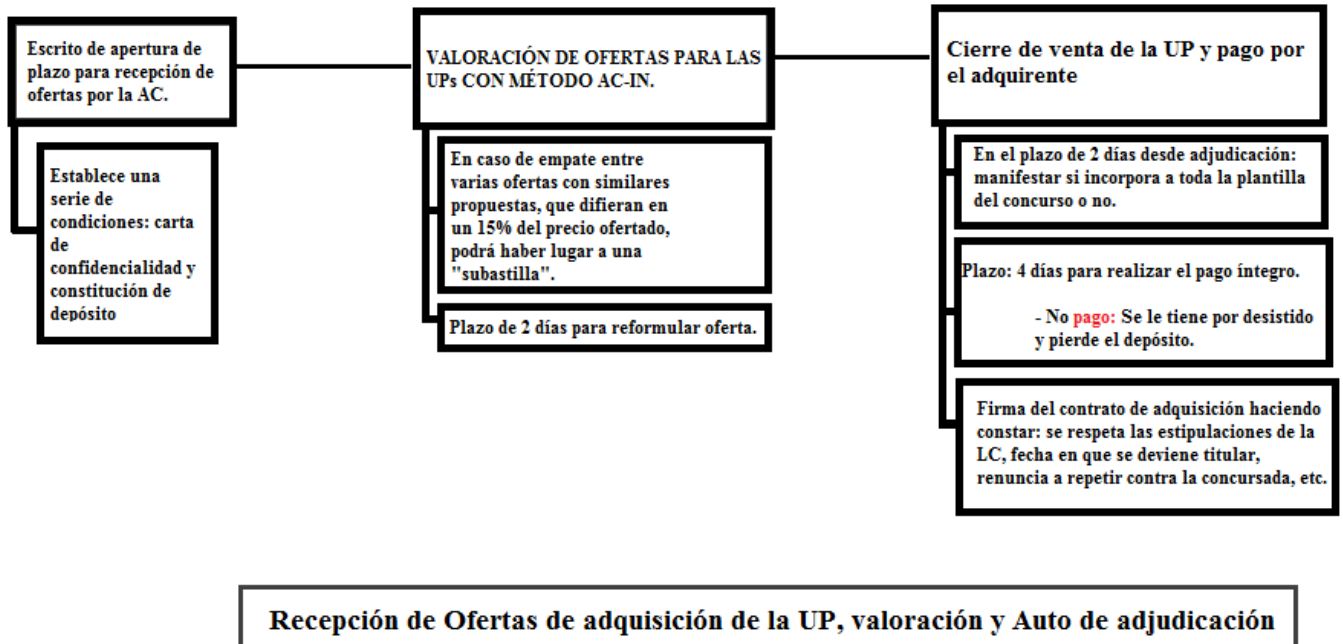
Escrito de apertura de plazo para recepción de ofertas por la AC.

Establece una serie de condiciones: carta de confidencialidad y constitución de depósito

VALORACIÓN DE OFERTAS PARA LAS UPs CON MÉTODO AC-IN.

En caso de empate entre varias ofertas con similares propuestas, que difieran en un 15% del precio ofertado, podrá haber lugar a una "subastilla".

Plazo de 2 días para reformular oferta.

Cierre de venta de la UP y pago por el adquirente

En el plazo de 2 días desde adjudicación: manifestar si incorpora a toda la plantilla del concurso o no.

Plazo: 4 días para realizar el pago íntegro.

- No pago: Se le tiene por desistido y pierde el depósito.

Firma del contrato de adquisición haciendo constar: se respeta las estipulaciones de la LC, fecha en que se deviene titular, renuncia a repetir contra la concursada, etc.

Recepción de Ofertas de adquisición de la UP, valoración y Auto de adjudicación